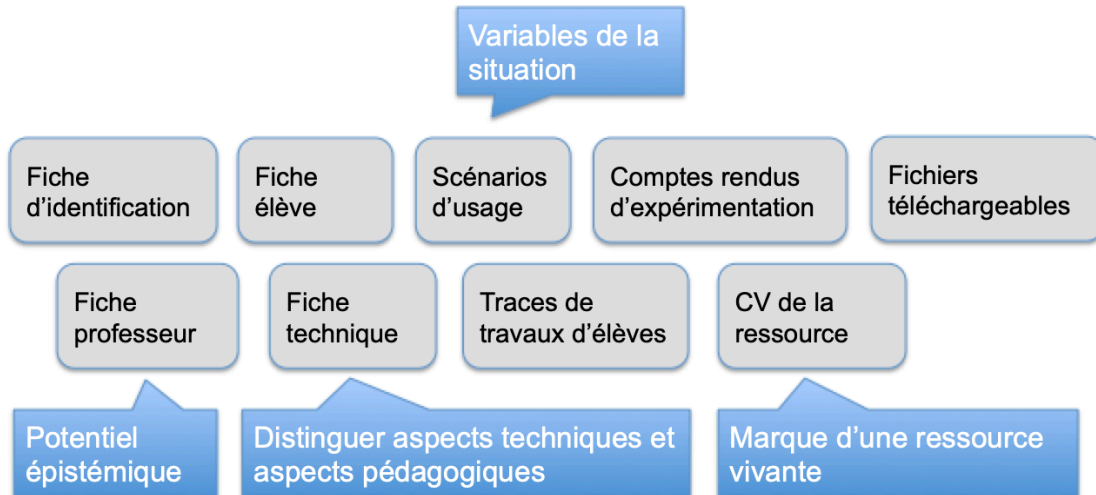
Variables de la situation

Fiche d'identification

Fiche élève

Scénarios d'usage

Comptes rendus d'expérimentation

Fichiers téléchargeables

Fiche professeur

Fiche technique

Traces de travaux d'élèves

CV de la ressource

Potentiel épistémique

Distinguer aspects techniques et aspects pédagogiques

Marque d'une ressource vivante